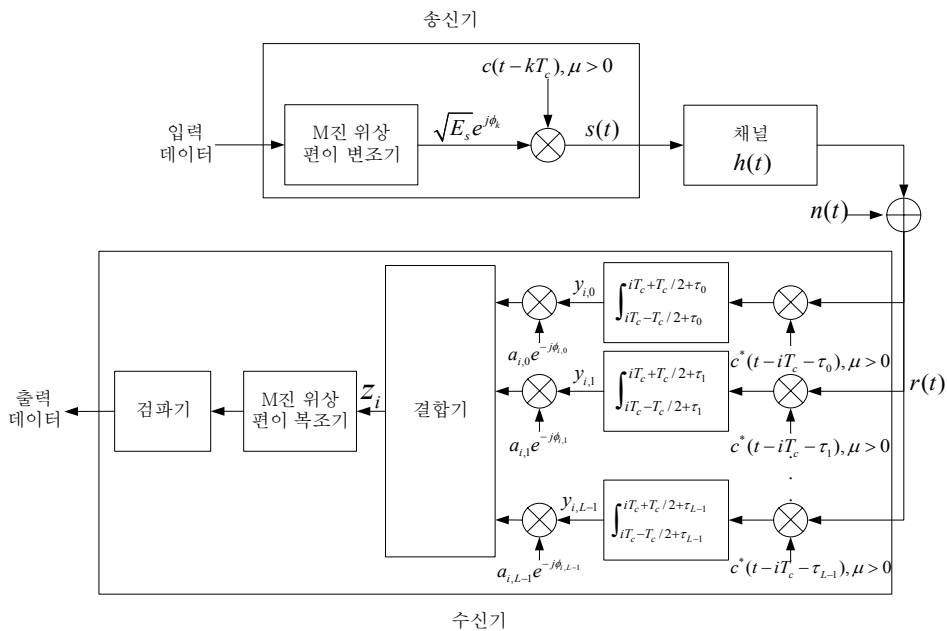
송신기

입력 데이터

M진 위상 편이 변조기

$\sqrt{E_s}e^{j\phi_k}$

$c(t-kT_c), \mu > 0$

$s(t)$

채널 $h(t)$

$n(t)$

$r(t)$

$\int_{iT_c-T_c/2+\tau_0}^{iT_c+T_c/2+\tau_0}$

$y_{i,0}$

$a_{i,0}e^{-j\phi_{i,0}}$

$c^*(t-iT_c-\tau_0), \mu > 0$

$\int_{iT_c-T_c/2+\tau_1}^{iT_c+T_c/2+\tau_1}$

$y_{i,1}$

$a_{i,1}e^{-j\phi_{i,1}}$

$c^*(t-iT_c-\tau_1), \mu > 0$

$\int_{iT_c-T_c/2+\tau_{L-1}}^{iT_c+T_c/2+\tau_{L-1}}$

$y_{i,L-1}$

$a_{i,L-1}e^{-j\phi_{i,L-1}}$

$c^*(t-iT_c-\tau_{L-1}), \mu > 0$

결합기

$Z_i$

M진 위상 편이 복조기

검파기

출력 데이터

수신기